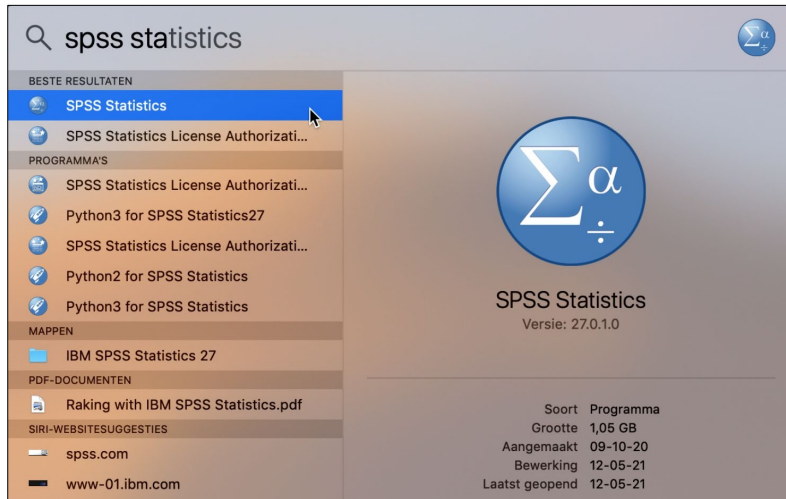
spss statistics

BESTE RESULTATEN
SPSS Statistics
SPSS Statistics License Authorizati...
PROGRAMMA'S
SPSS Statistics License Authorizati...
Python3 for SPSS Statistics27
SPSS Statistics License Authorizati...
Python2 for SPSS Statistics
Python3 for SPSS Statistics
MAPPEN
IBM SPSS Statistics 27
PDF-DOCUMENTEN
Raking with IBM SPSS Statistics.pdf
SIRI-WEBSITESUGGESTIES
spss.com
www-01.ibm.com

SPSS Statistics
Versie: 27.0.1.0

| | |
|---|---|
| Soort | Programma |
| Grootte | 1,05 GB |
| Aangemaakt | 09-10-20 |
| Bewerking | 12-05-21 |
| Laatst geopend | 12-05-21 |